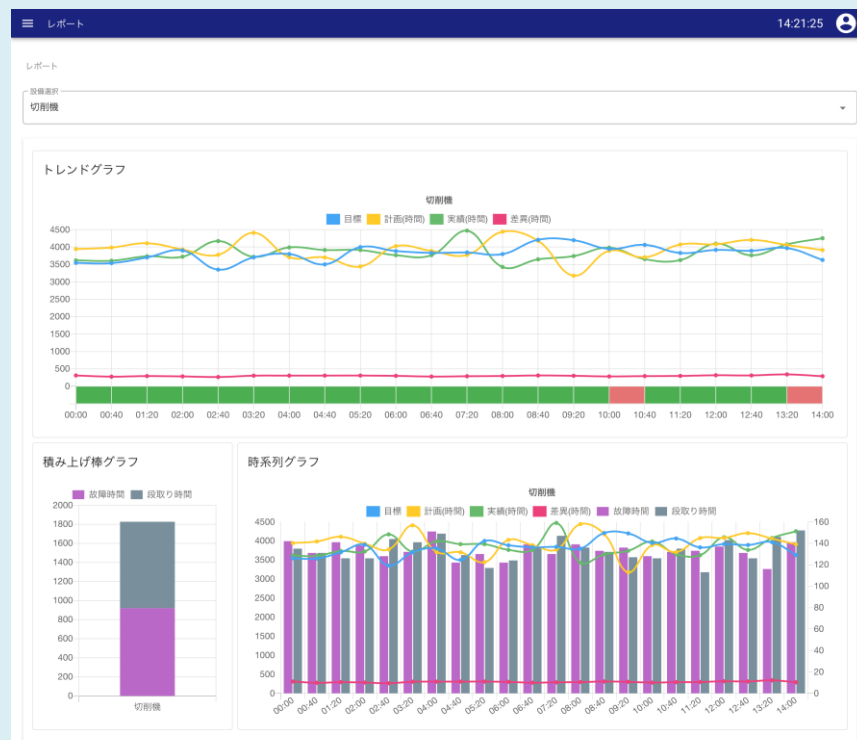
レポート 14:21:25

レポート

設備選択
切削機

トレンドグラフ

切削機
目標 計画(時間) 実績(時間) 差異(時間)

4500
4000
3500
3000
2500
2000
1500
1000
500
0

00:00 00:40 01:20 02:00 02:40 03:20 04:00 04:40 05:20 06:00 06:40 07:20 08:00 08:40 09:20 10:00 10:40 11:20 12:00 12:40 13:20 14:00

積み上げ棒グラフ

故障時間 段取り時間

2000
1800
1600
1400
1200
1000
800
600
400
200
0

切削機

時系列グラフ

切削機
目標 計画(時間) 実績(時間) 差異(時間) 故障時間 段取り時間

4500
4000
3500
3000
2500
2000
1500
1000
500
0

160
140
120
100
80
60
40
20
0

00:00 00:40 01:20 02:00 02:40 03:20 04:00 04:40 05:20 06:00 06:40 07:20 08:00 08:40 09:20 10:00 10:40 11:20 12:00 12:40 13:20 14:00